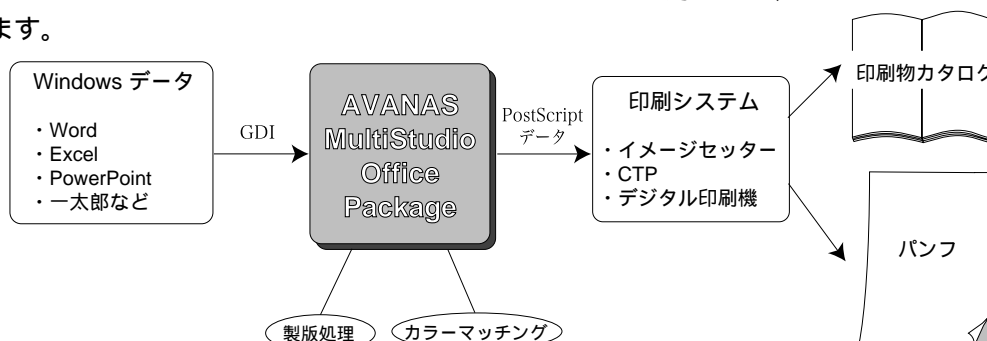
ます。

Windows データ

・Word
・Excel
・PowerPoint
・一太郎など

GDI

AVANAS MultiStudio Office Package

PostScript データ

印刷システム

・イメージセッター
・CTP
・デジタル印刷機

印刷物カタログ

パンフ

製版処理

カラーマッチング